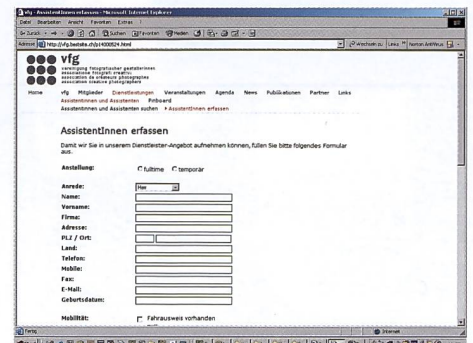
vfg - AssistentInnen erfassen - Microsoft Internet Explorer

Datei Bearbeiten Ansicht Favoriten Extras ?

Zurück Suchen Favoriten Medien

Adresse http://vfg.bestsite.ch/p14000524.html

Wechseln zu Links Norton AntiVirus

vfg
vereinigung fotografischer gestalterinnen
associazione fotografi creativi
association de créateurs photographes
association creative photographers

Home vfg Mitglieder Dienstleistungen Veranstaltungen Agenda News Publikationen Partner Links

AssistentInnen und Assistenten Pinboard

AssistentInnen und Assistenten suchen > AssistentInnen erfassen

AssistentInnen erfassen

Damit wir Sie in unserem Dienstleister-Angebot aufnehmen können, füllen Sie bitte folgendes Formular aus.

Anstellung: fulltime temporär

Anrede: Herr
Name:
Vorname:
Firma:
Adresse:
PLZ / Ort:
Land:
Telefon:
Mobile:
Fax:
E-Mail:
Geburtsdatum:

Mobilität: Fahrausweis vorhanden

Fertig

Internet